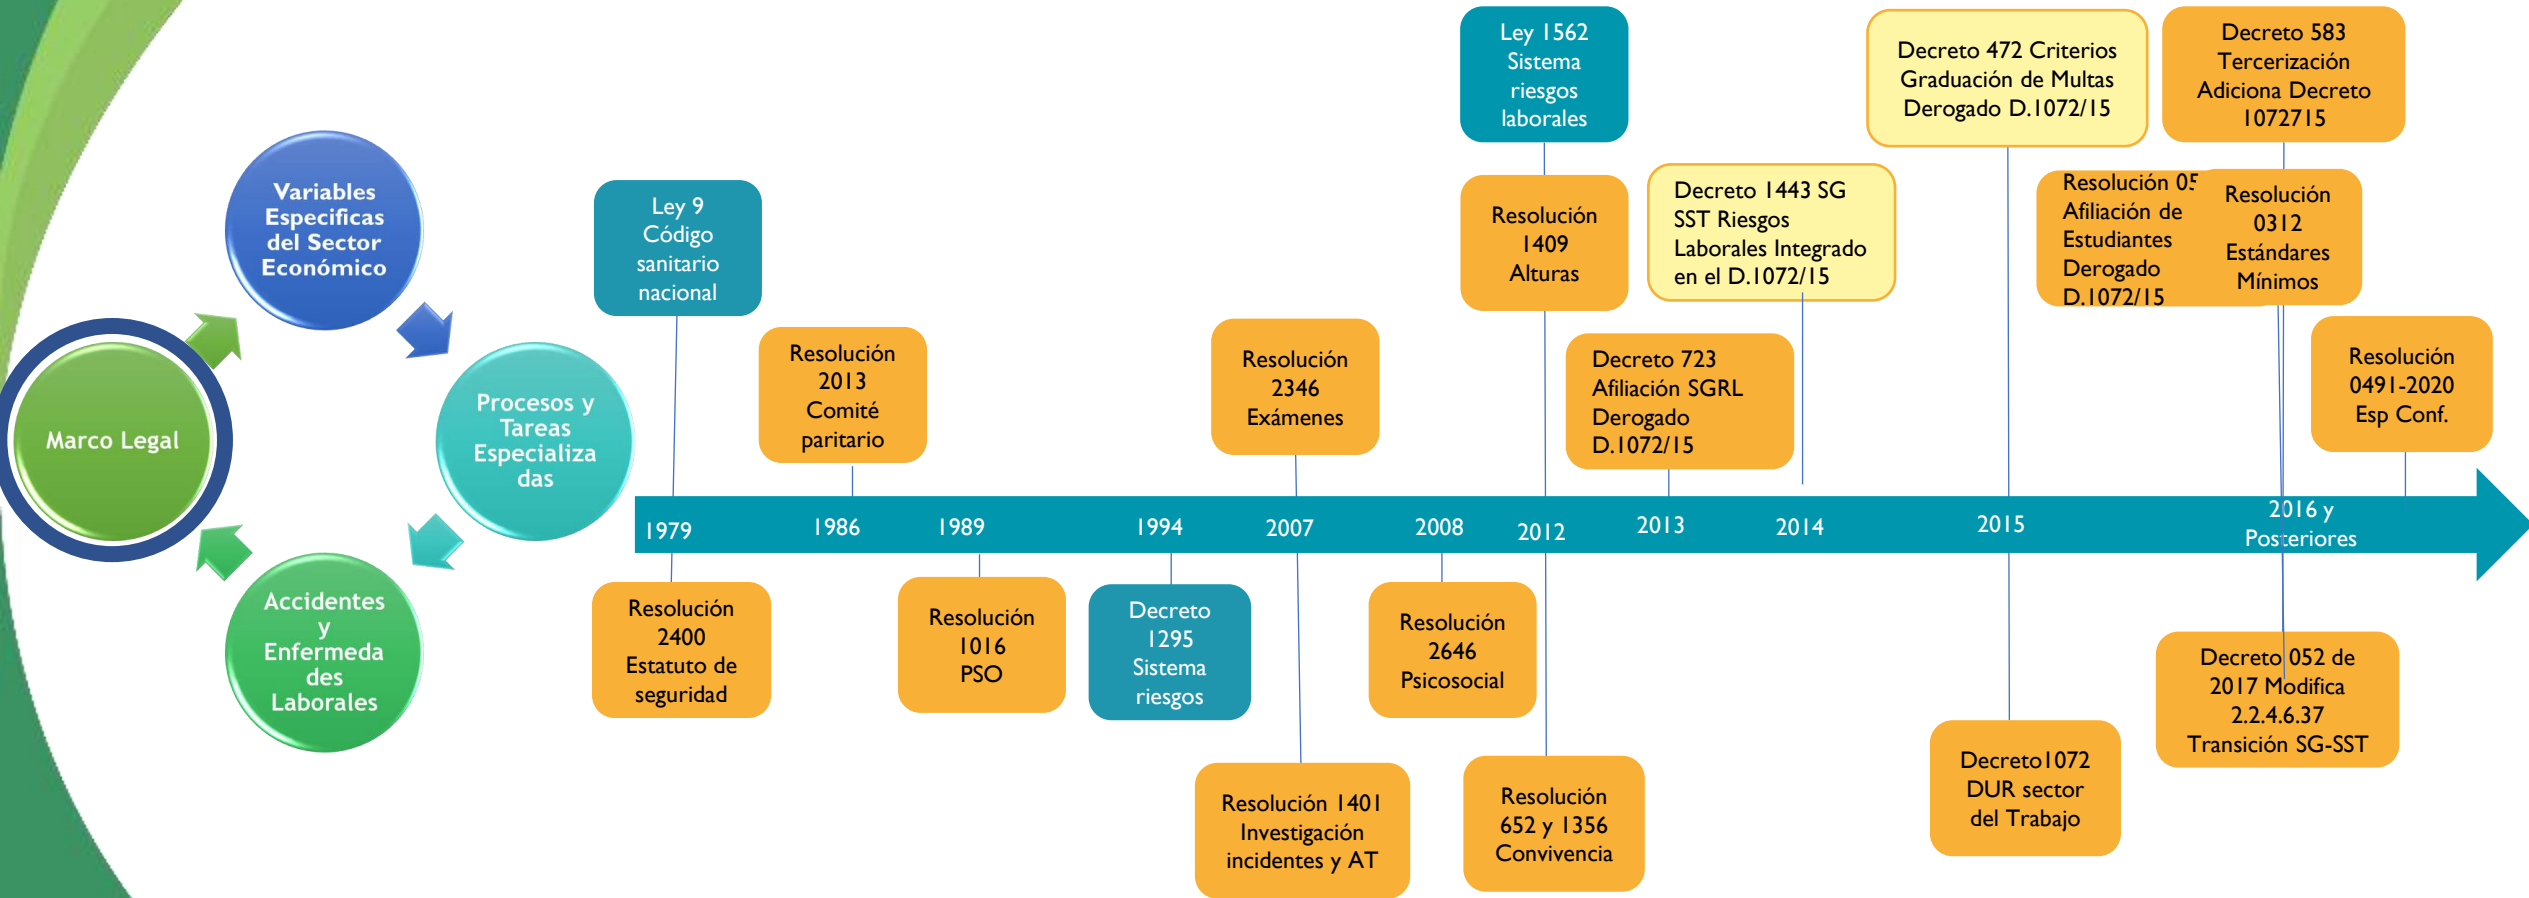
Marco Legal

Variables Especificas del Sector Económico

Procesos y Tareas Especializadas

Accidentes y Enfermedades Laborales

Ley 9 Código sanitario nacional

Resolución 2013 Comité paritario

Resolución 2346 Exámenes

Ley 1562 Sistema riesgos laborales

Resolución 1409 Alturas

Decreto 1443 SG SST Riesgos Laborales Integrado en el D.1072/15

Decreto 723 Afiliación SGRL Derogado D.1072/15

Decreto 472 Criterios Graduación de Multas Derogado D.1072/15

Decreto 583 Tercerización Adiciona Decreto 1072715

Resolución 05 Afiliación de Estudiantes Derogado D.1072/15

Resolución 0312 Estándares Mínimos

Resolución 0491-2020 Esp Conf.

1979

1986

1989

1994

2007

2008

2012

2013

2014

2015

2016 y Posteriores

Resolución 2400 Estatuto de seguridad

Resolución 1016 PSO

Decreto 1295 Sistema riesgos

Resolución 1401 Investigación incidentes y AT

Resolución 2646 Psicosocial

Resolución 652 y 1356 Convivencia

Decreto1072 DUR sector del Trabajo

Decreto 052 de 2017 Modifica 2.2.4.6.37 Transición SG-SST